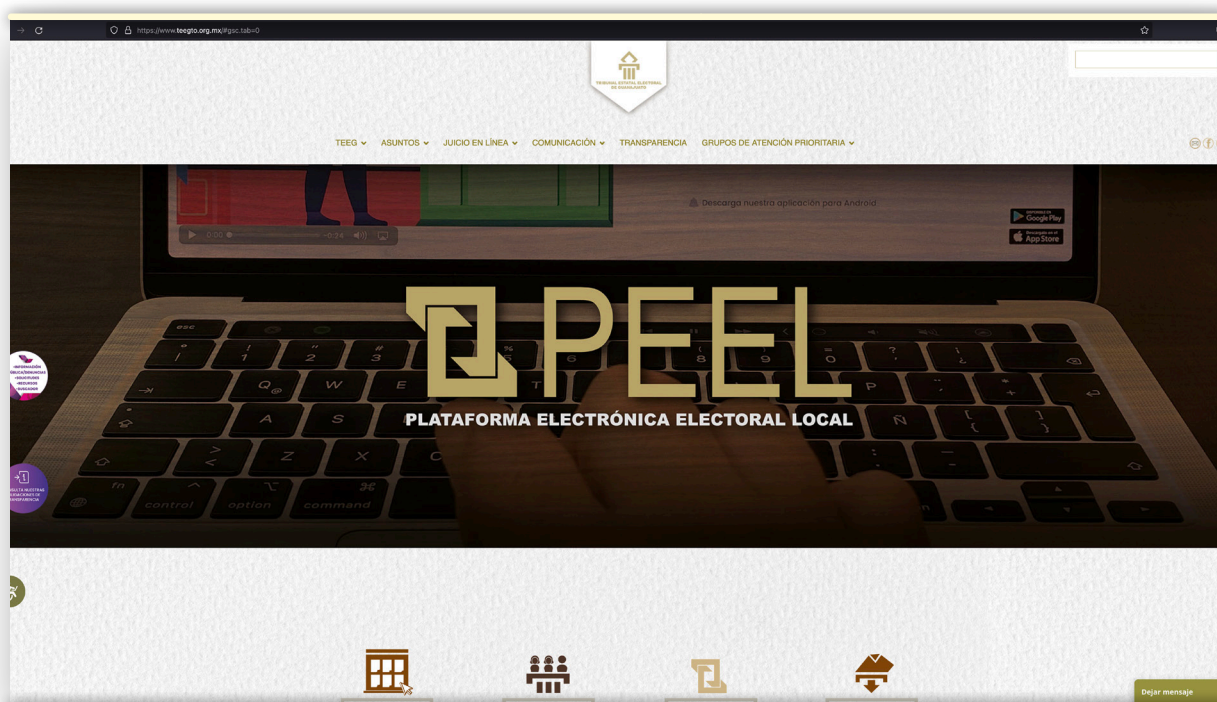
https://www.teegto.org.mx/#gsc.tab=0

TRIBUNAL ESTATAL ELECTORAL DE GUANAJUATO

TEEG ASUNTOS JUICIO EN LÍNEA COMUNICACIÓN TRANSPARENCIA GRUPOS DE ATENCIÓN PRIORITARIA

0:00 -0:24

Descarga nuestra aplicación para Android

DISPONIBLE EN Google Play

Descárgalo en el App Store

PEEL

PLATAFORMA ELECTRÓNICA ELECTORAL LOCAL

INFORMACIÓN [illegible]

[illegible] NUESTRAS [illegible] TRANSPARENCIA

esc
control option command

Dejar mensaje